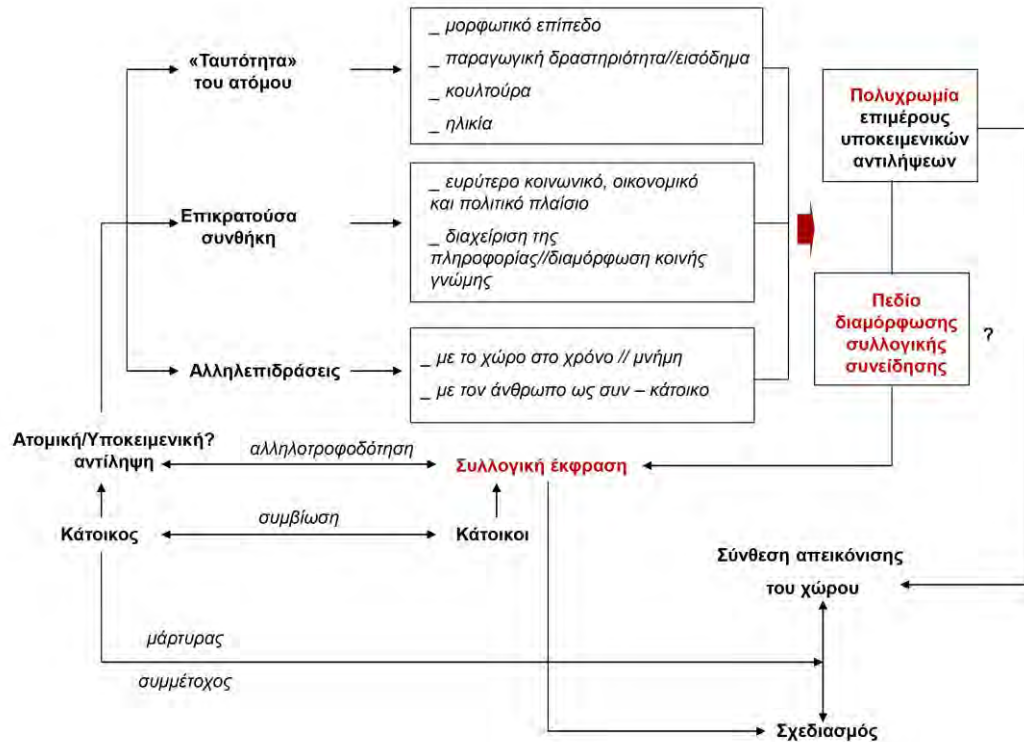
«Ταυτότητα» του ατόμου

_ μορφωτικό επίπεδο
_ παραγωγική δραστηριότητα//εισόδημα
_ κουλτούρα
_ ηλικία

Επικρατούσα συνθήκη

_ ευρύτερο κοινωνικό, οικονομικό και πολιτικό πλαίσιο
_ διαχείριση της πληροφορίας//διαμόρφωση κοινής γνώμης

Αλληλεπιδράσεις

_ με το χώρο στο χρόνο // μνήμη
_ με τον άνθρωπο ως συν – κάτοικο

Πολυχρωμία επιμέρους υποκειμενικών αντιλήψεων

Πεδίο διαμόρφωσης συλλογικής συνείδησης

?

Ατομική/Υποκειμενική? αντίληψη

αλληλοτροφοδότηση

Συλλογική έκφραση

Κάτοικος

συμβίωση

Κάτοικοι

Σύνθεση απεικόνισης του χώρου

μάρτυρας

συμμέτοχος

Σχεδιασμός